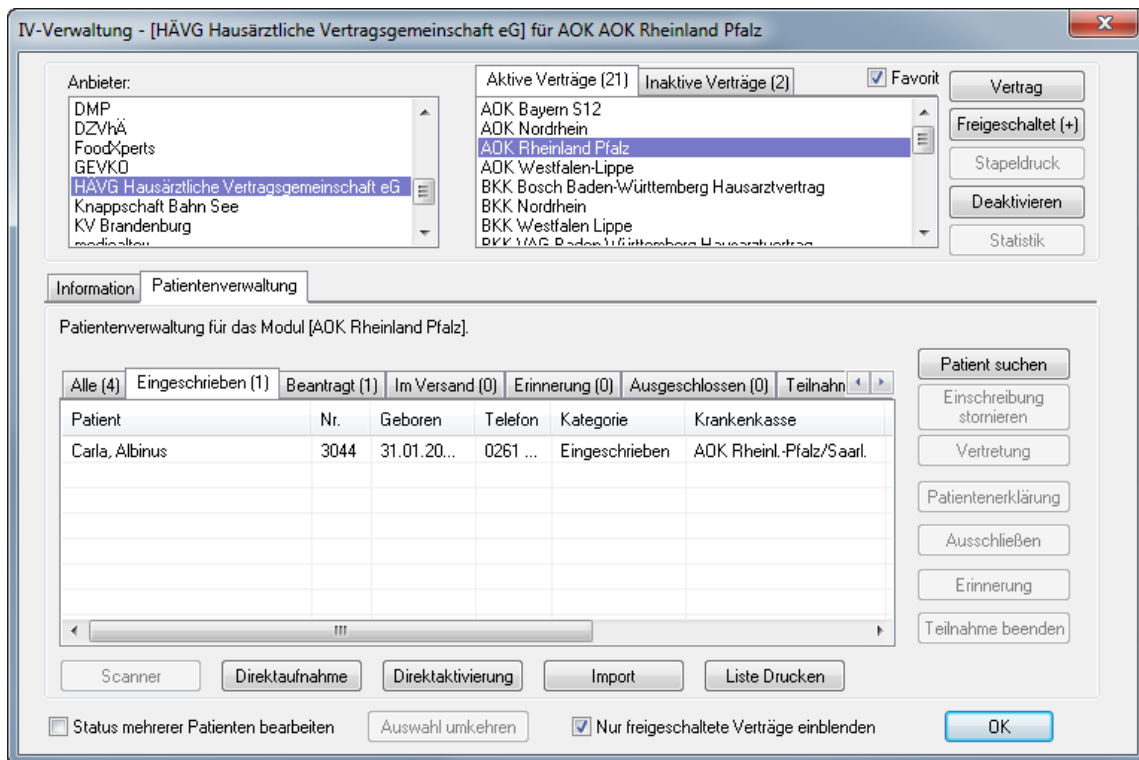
IV-Verwaltung - [HÄVG Hausärztliche Vertragsgemeinschaft eG] für AOK AOK Rheinland Pfalz

Anbieter:
DMP
DZVhÄ
FoodXperts
GEVKO
HÄVG Hausärztliche Vertragsgemeinschaft eG
Knappschaft Bahn See
KV Brandenburg
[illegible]

Aktive Verträge (21)
Inaktive Verträge (2)
Favorit
AOK Bayern S12
AOK Nordrhein
AOK Rheinland Pfalz
AOK Westfalen-Lippe
BKK Bosch Baden-Württemberg Hausarztvertrag
BKK Nordrhein
BKK Westfalen Lippe
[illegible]

Vertrag
Freigeschaltet (+)
Stapeldruck
Deaktivieren
Statistik

Information
Patientenverwaltung

Patientenverwaltung für das Modul [AOK Rheinland Pfalz].

Alle (4)
Eingeschrieben (1)
Beantragt (1)
Im Versand (0)
Erinnerung (0)
Ausgeschlossen (0)
Teilnahn

| Patient | Nr. | Geboren | Telefon | Kategorie | Krankenkasse |
|---|---|---|---|---|---|
| Carla, Albinus | 3044 | 31.01.20... | 0261 ... | Eingeschrieben | AOK Rheinl.-Pfalz/Saarl. |

Patient suchen
Einschreibung stornieren
Vertretung
Patientenerklärung
Ausschließen
Erinnerung
Teilnahme beenden

Scanner
Direktaufnahme
Direktaktivierung
Import
Liste Drucken

Status mehrerer Patienten bearbeiten
Auswahl umkehren
Nur freigeschaltete Verträge einblenden
OK